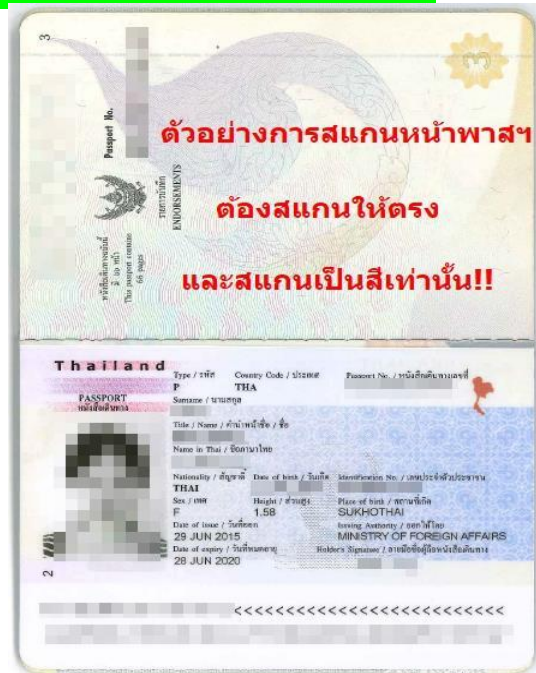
3

Passport No.

ENDORSEMENTS

รายการสลักหลัง

หนังสือเดินทางนี้มี 66 หน้า

This passport contains 66 pages

๓

ตัวอย่างการสแกนหน้าพาสฯ

ต้องสแกนให้ตรง

และสแกนเป็นสีเท่านั้น!!

Thailand

PASSPORT
หนังสือเดินทาง

Type / ประเภท
P

Country Code / รหัสประเทศ
THA

Passport No. / หนังสือเดินทางเลขที่

Surname / นามสกุล

Title / Name / คำนำหน้าชื่อ / ชื่อ

Name in Thai / ชื่อภาษาไทย

Nationality / สัญชาติ
THAI

Date of birth / วันเกิด

Identification No. / เลขประจำตัวประชาชน

Sex / เพศ
F

Height / ส่วนสูง
1.58

Place of birth / สถานที่เกิด
SUKHOTHAI

Date of issue / วันที่ออก
29 JUN 2015

Issuing Authority / ออกให้โดย
MINISTRY OF FOREIGN AFFAIRS

Date of expiry / วันที่หมดอายุ
28 JUN 2020

Holder's Signature / ลายมือชื่อผู้ถือหนังสือเดินทาง

2

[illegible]<<<<<<<<<<<<<<<<<<<<<<<<<<<

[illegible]